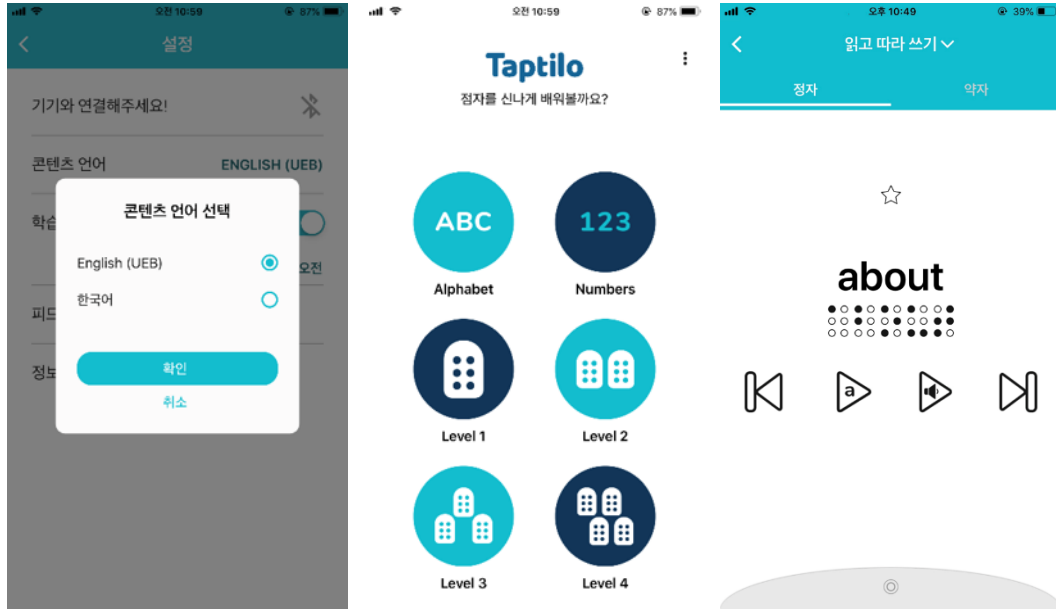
오전 10:59 87%

설정

기기와 연결해주세요!

콘텐츠 언어 ENGLISH (UEB)

학습

오전

피드

정보

콘텐츠 언어 선택

English (UEB)

한국어

확인

취소

오전 10:59 87%

Taptilo

점자를 신나게 배워볼까요?

ABC

Alphabet

123

Numbers

Level 1

Level 2

Level 3

Level 4

오후 10:49 39%

읽고 따라 쓰기

정자

약자

about

a